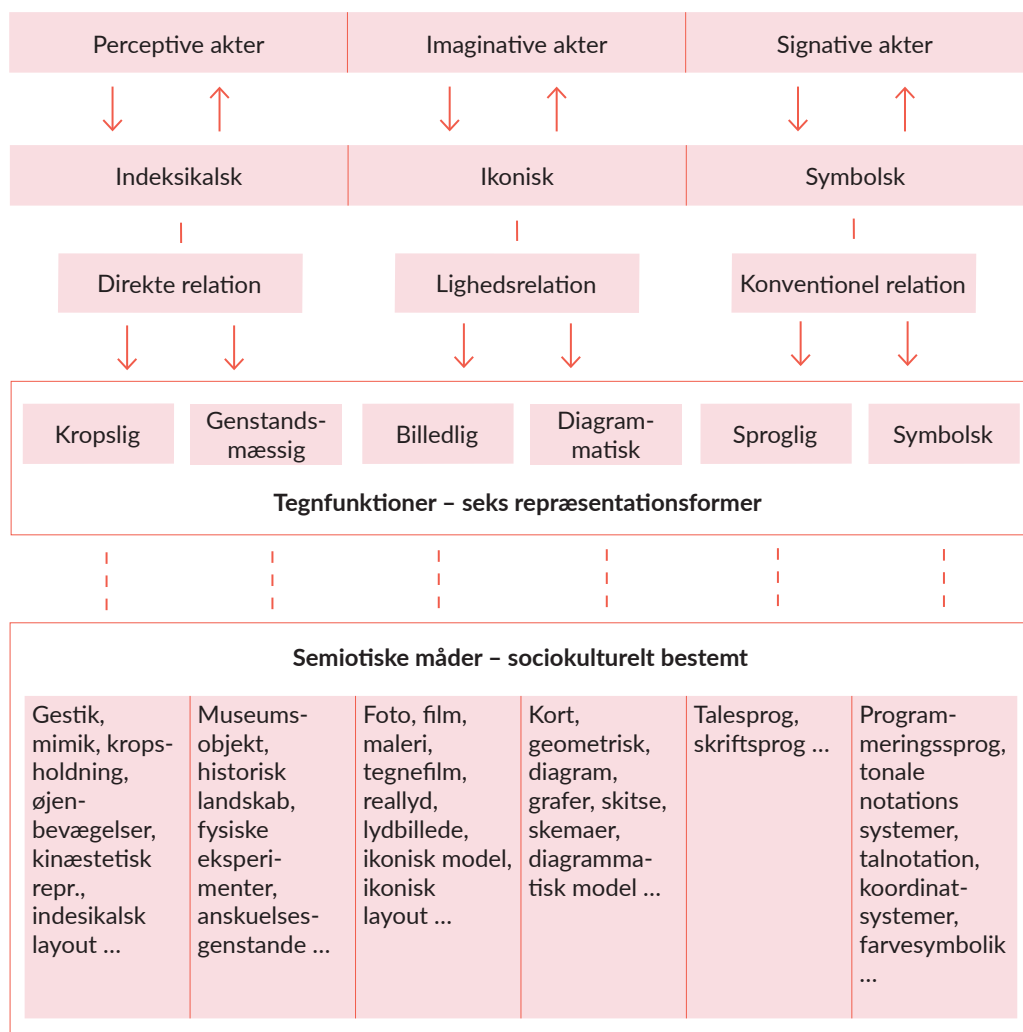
Perceptive akter | Imaginative akter | Signative akter

Indeksikalsk | Ikonisk | Symbolsk

Direkte relation | Lighedsrelation | Konventionel relation

Kropslig | Genstandsmæssig | Billedlig | Diagrammatisk | Sproglig | Symbolsk

Tegnfunktioner – seks repræsentationsformer

Semiotiske måder – sociokulturelt bestemt

| Gestik, mimik, kropsholdning, øjenbevægelser, kinæstetisk repr., indesikalsk layout … | Museumsobjekt, historisk landskab, fysiske eksperimenter, anskuelsesgenstande … | Foto, film, maleri, tegnefilm, reallyd, lydbillede, ikonisk model, ikonisk layout … | Kort, geometrisk, diagram, grafer, skitse, skemaer, diagrammatisk model … | Talesprog, skriftsprog … | Programmeringssprog, tonale notations systemer, talnotation, koordinatsystemer, farvesymbolik … |
|---|---|---|---|---|---|